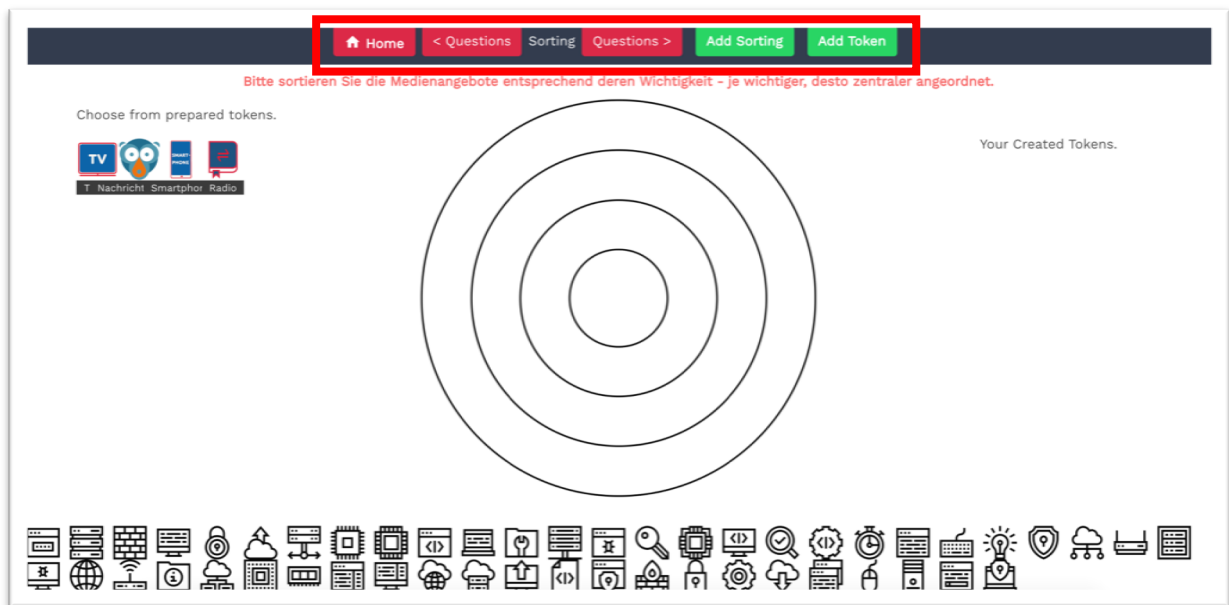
Home < Questions Sorting Questions > Add Sorting Add Token

Bitte sortieren Sie die Medienangebote entsprechend deren Wichtigkeit - je wichtiger, desto zentraler angeordnet.

Choose from prepared tokens.

TV

SMART-PHONE

T Nachricht Smartphor Radio

Your Created Tokens.